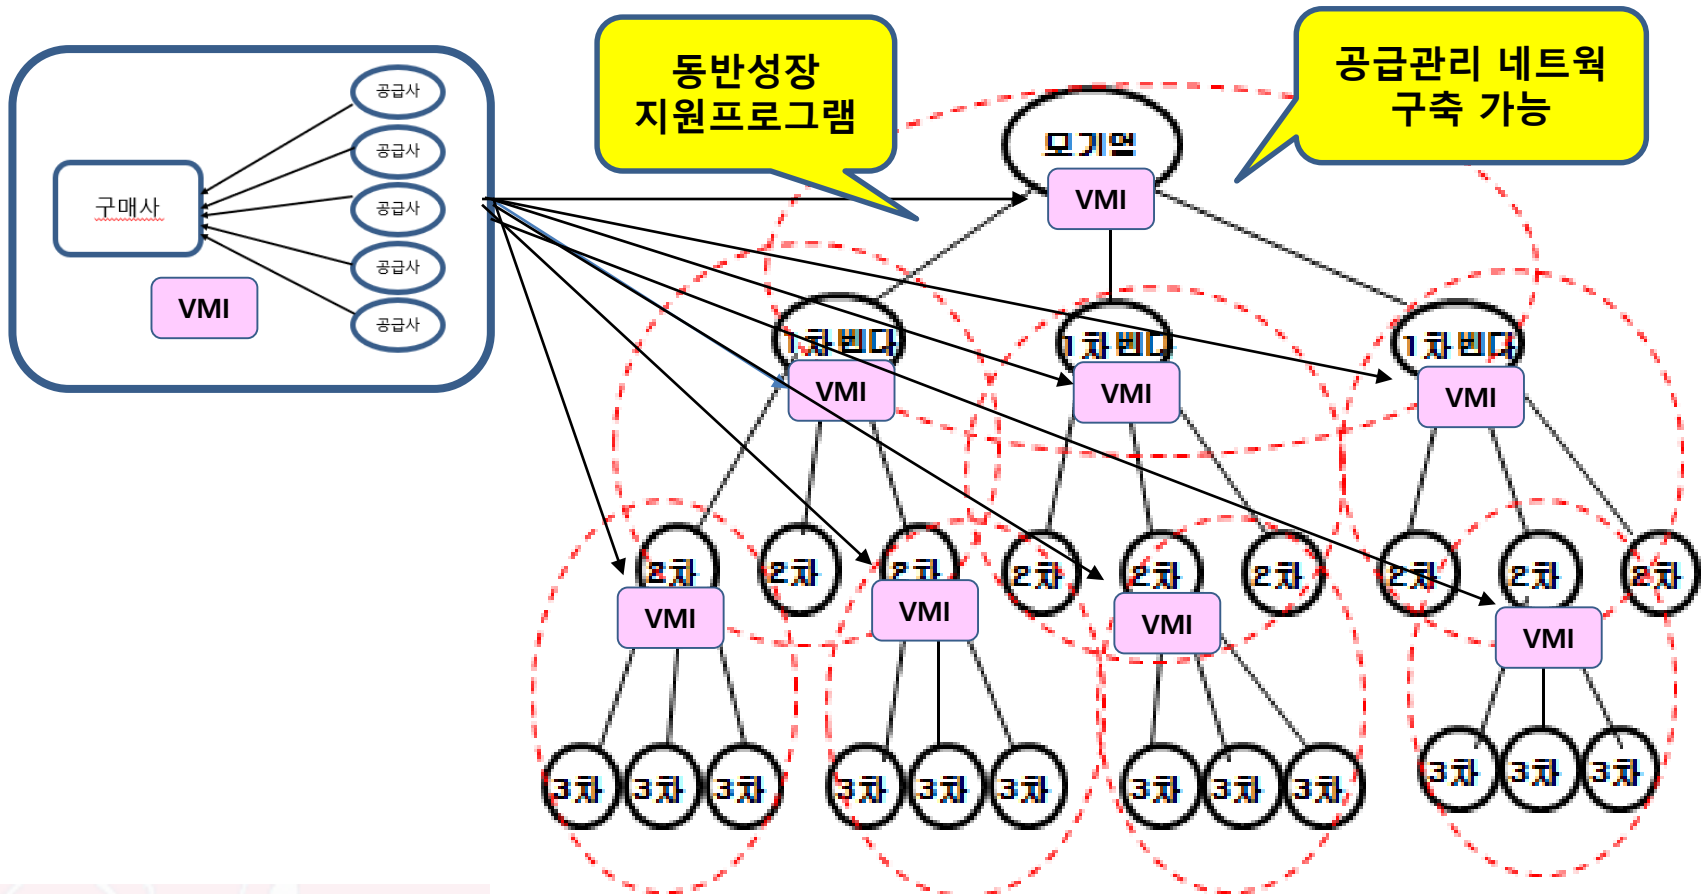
공급사
공급사
공급사
공급사
공급사
구매사
VMI

동반성장
지원프로그램

공급관리 네트웍
구축 가능

모기업
VMI

1차벤더
VMI
1차벤더
VMI
1차벤더
VMI

2차
VMI
2차
2차
VMI
2차
2차
VMI
2차
2차
2차
VMI
2차

3차
3차
3차
3차
3차
3차
3차
3차
3차
3차
3차
3차